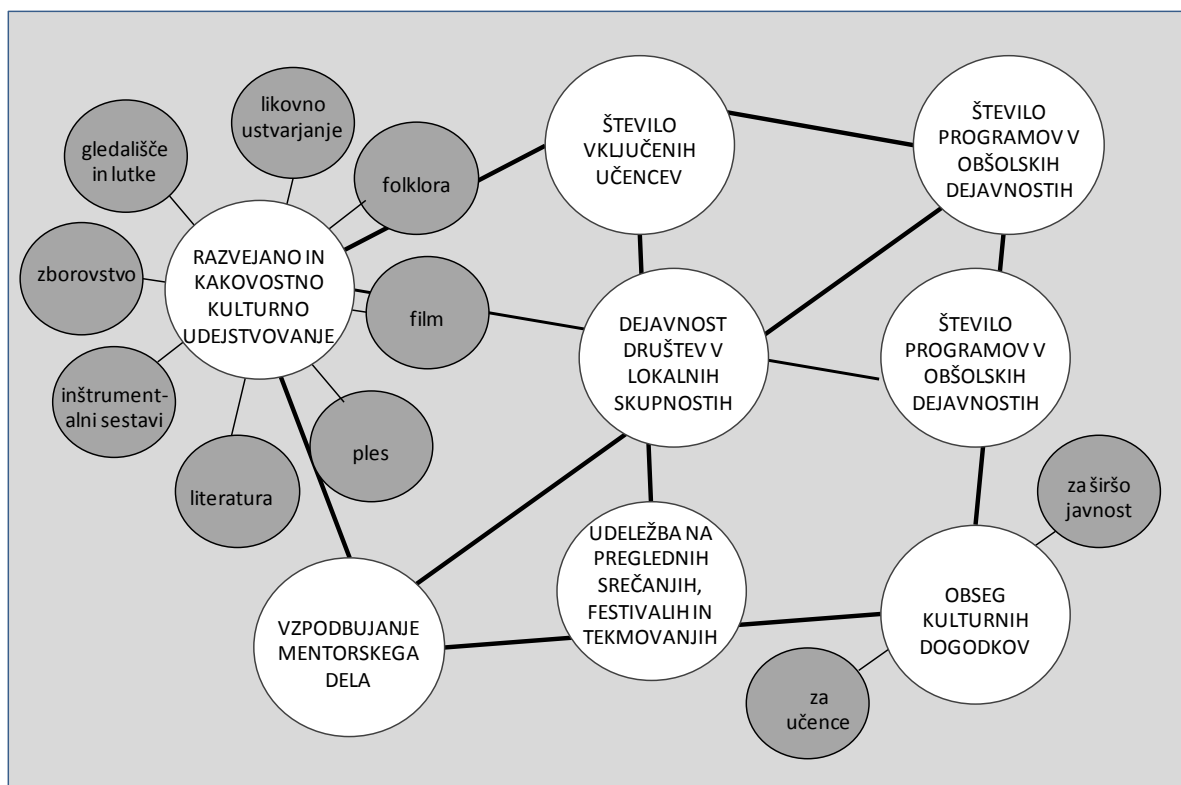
likovno ustvarjanje

gledališče in lutke

folklora

ŠTEVILO VKLJUČENIH UČENCEV

ŠTEVILO PROGRAMOV V OBŠOLSKIH DEJAVNOSTIH

zborovstvo

RAZVEJANO IN KAKOVOSTNO KULTURNO UDEJSTVOVANJE

film

DEJAVNOST DRUŠTEV V LOKALNIH SKUPNOSTIH

ŠTEVILO PROGRAMOV V OBŠOLSKIH DEJAVNOSTIH

inštrumentalni sestavi

ples

literatura

za širšo javnost

UDELEŽBA NA PREGLEDNIH SREČANJIH, FESTIVALIH IN TEKMOVANJIH

OBSEG KULTURNIH DOGODKOV

VZPODBUJANJE MENTORSKEGA DELA

za učence